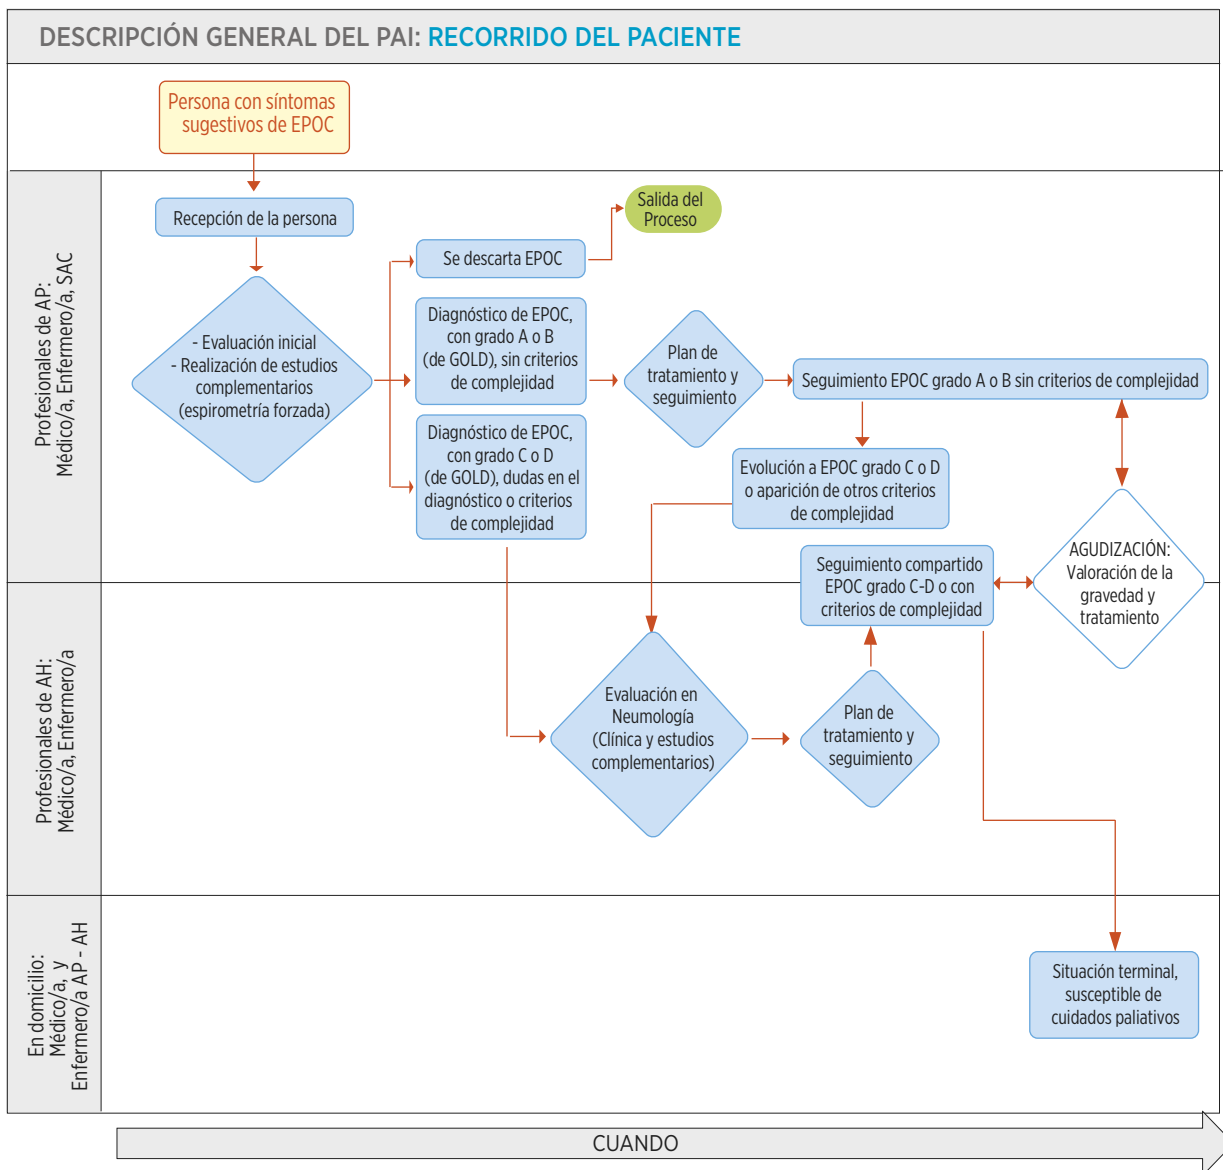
DESCRIPCIÓN GENERAL DEL PAI: RECORRIDO DEL PACIENTE

Persona con síntomas sugestivos de EPOC

Profesionales de AP: Médico/a, Enfermero/a, SAC

Recepción de la persona

- Evaluación inicial
- Realización de estudios complementarios (espirometría forzada)

Se descarta EPOC

Salida del Proceso

Diagnóstico de EPOC, con grado A o B (de GOLD), sin criterios de complejidad

Plan de tratamiento y seguimiento

Seguimiento EPOC grado A o B sin criterios de complejidad

Diagnóstico de EPOC, con grado C o D (de GOLD), dudas en el diagnóstico o criterios de complejidad

Evolución a EPOC grado C o D o aparición de otros criterios de complejidad

AGUDIZACIÓN: Valoración de la gravedad y tratamiento

Profesionales de AH: Médico/a, Enfermero/a

Seguimiento compartido EPOC grado C-D o con criterios de complejidad

Evaluación en Neumología (Clínica y estudios complementarios)

Plan de tratamiento y seguimiento

En domicilio: Médico/a, y Enfermero/a AP - AH

Situación terminal, susceptible de cuidados paliativos

CUANDO